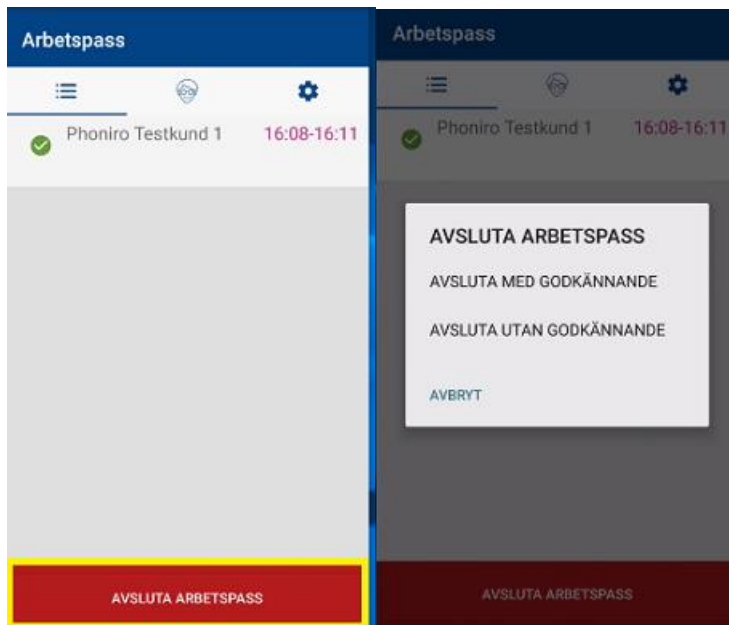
Arbetspass

Phoniro Testkund 1 16:08-16:11

AVSLUTA ARBETSPASS

Arbetspass

Phoniro Testkund 1 16:08-16:11

AVSLUTA ARBETSPASS

AVSLUTA MED GODKÄNNANDE

AVSLUTA UTAN GODKÄNNANDE

AVBRYT

AVSLUTA ARBETSPASS